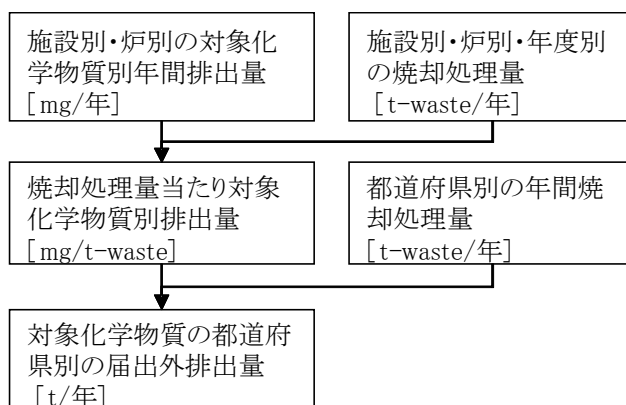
施設別・炉別の対象化学物質別年間排出量
[mg/年]

施設別・炉別・年度別の焼却処理量
[t-waste/年]

焼却処理量当たり対象化学物質別排出量
[mg/t-waste]

都道府県別の年間焼却処理量
[t-waste/年]

対象化学物質の都道府県別の届出外排出量
[t/年]